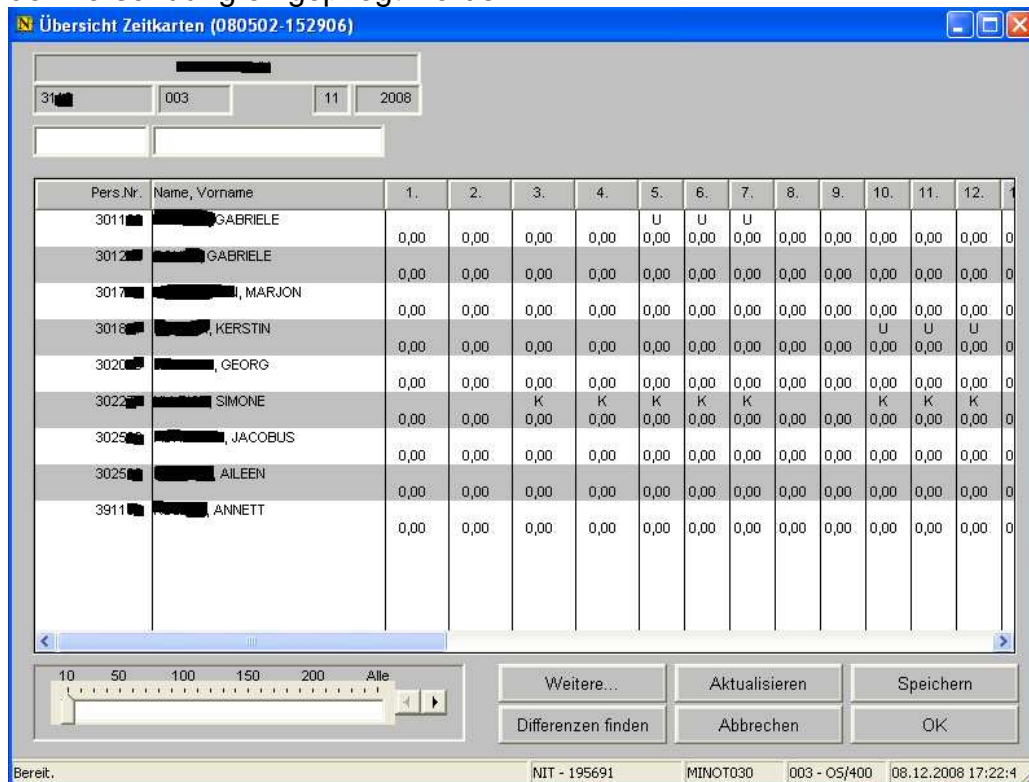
Übersicht Zeitkarten (080502-152906)

31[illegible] | 003 | 11 | 2008

| Pers.Nr. | Name, Vorname | 1. | 2. | 3. | 4. | 5. | 6. | 7. | 8. | 9. | 10. | 11. | 12. |
|---|---|---|---|---|---|---|---|---|---|---|---|---|---|
| 3011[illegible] | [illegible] GABRIELE | 0,00 | 0,00 | 0,00 | 0,00 | U 0,00 | U 0,00 | U 0,00 | 0,00 | 0,00 | 0,00 | 0,00 | 0,00 |
| 3012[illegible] | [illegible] GABRIELE | 0,00 | 0,00 | 0,00 | 0,00 | 0,00 | 0,00 | 0,00 | 0,00 | 0,00 | 0,00 | 0,00 | 0,00 |
| 3017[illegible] | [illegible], MARJON | 0,00 | 0,00 | 0,00 | 0,00 | 0,00 | 0,00 | 0,00 | 0,00 | 0,00 | 0,00 | 0,00 | 0,00 |
| 3018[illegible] | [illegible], KERSTIN | 0,00 | 0,00 | 0,00 | 0,00 | 0,00 | 0,00 | 0,00 | 0,00 | 0,00 | U 0,00 | U 0,00 | U 0,00 |
| 3020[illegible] | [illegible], GEORG | 0,00 | 0,00 | 0,00 | 0,00 | 0,00 | 0,00 | 0,00 | 0,00 | 0,00 | 0,00 | 0,00 | 0,00 |
| 3022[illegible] | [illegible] SIMONE | 0,00 | 0,00 | K 0,00 | K 0,00 | K 0,00 | K 0,00 | K 0,00 | 0,00 | 0,00 | K 0,00 | K 0,00 | K 0,00 |
| 3025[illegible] | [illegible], JACOBUS | 0,00 | 0,00 | 0,00 | 0,00 | 0,00 | 0,00 | 0,00 | 0,00 | 0,00 | 0,00 | 0,00 | 0,00 |
| 3025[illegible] | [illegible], AILEEN | 0,00 | 0,00 | 0,00 | 0,00 | 0,00 | 0,00 | 0,00 | 0,00 | 0,00 | 0,00 | 0,00 | 0,00 |
| 3911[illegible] | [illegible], ANNETT | 0,00 | 0,00 | 0,00 | 0,00 | 0,00 | 0,00 | 0,00 | 0,00 | 0,00 | 0,00 | 0,00 | 0,00 |

10 50 100 150 200 Alle

Weitere... | Aktualisieren | Speichern
Differenzen finden | Abbrechen | OK

Bereit. | NIT - 195691 | MINOT030 | 003 - OS/400 | 08.12.2008 17:22:4